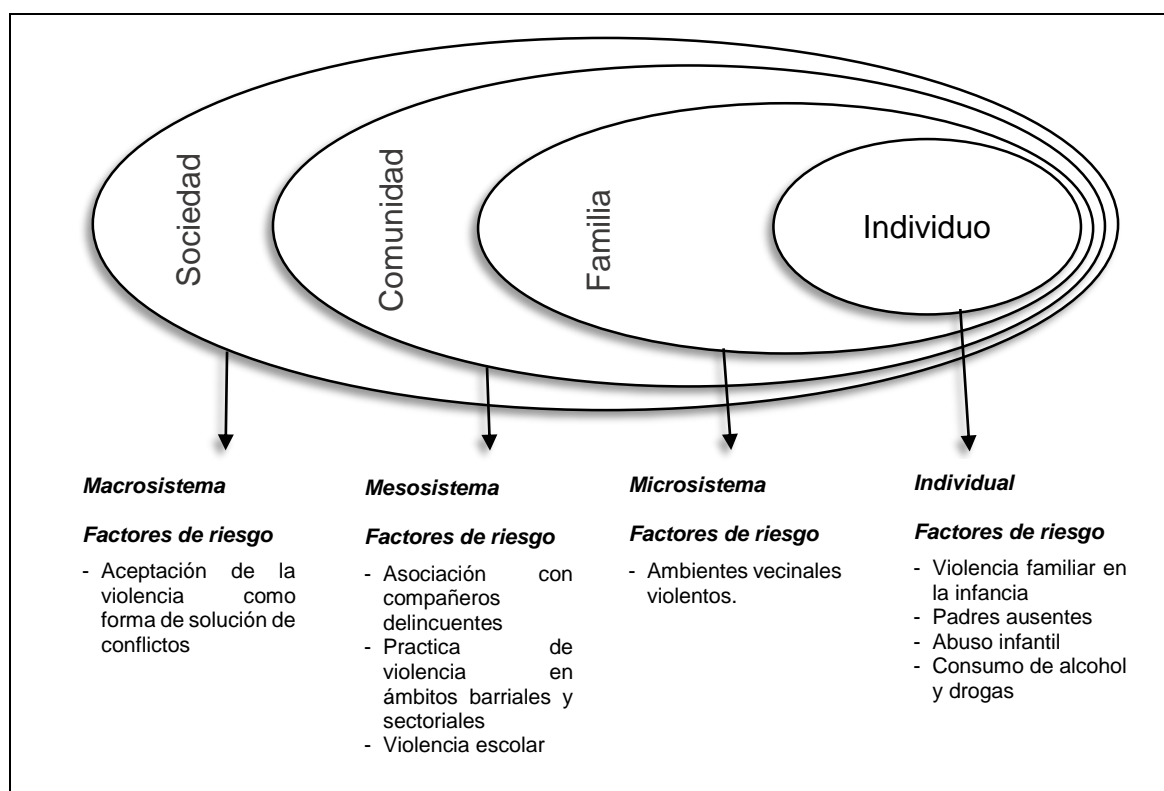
Sociedad

Comunidad

Familia

Individuo

***Macrosistema***

***Factores de riesgo***

- Aceptación de la violencia como forma de solución de conflictos

***Mesosistema***

***Factores de riesgo***

- Asociación con compañeros delincuentes
- Practica de violencia en ámbitos barriales y sectoriales
- Violencia escolar

***Microsistema***

***Factores de riesgo***

- Ambientes vecinales violentos.

***Individual***

***Factores de riesgo***

- Violencia familiar en la infancia
- Padres ausentes
- Abuso infantil
- Consumo de alcohol y drogas